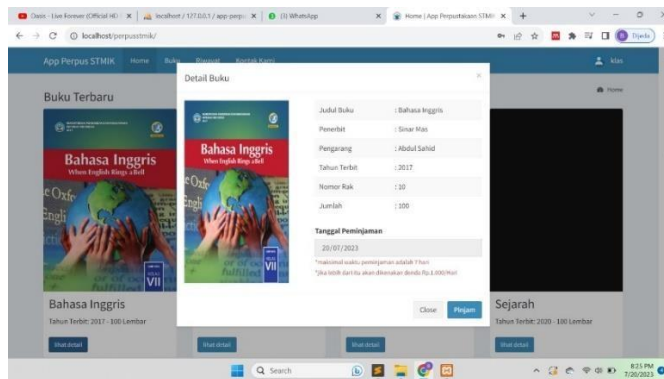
Oasis - Live Forever (Official HD) × | localhost / 127.0.0.1 / app-perpu × | (3) WhatsApp × | Home | App Perpustakaan STMIK × | +

localhost/perpusstmik/

Dijeda

App Perpus STMIK | Home | Buku | Riwayat | Kontak Kami

klas

Home

Buku Terbaru

Detail Buku

×

Bahasa Inggris
When English Rings a Bell

| Judul Buku | : Bahasa Inggris |
|---|---|
| Penerbit | : Sinar Mas |
| Pengarang | : Abdul Sahid |
| Tahun Terbit | : 2017 |
| Nomor Rak | : 10 |
| Jumlah | : 100 |

Tanggal Peminjaman

20/07/2023

*maksimal waktu peminjaman adalah 7 hari

*jika lebih dari itu akan dikenakan denda Rp.1.000/Hari

Close | Pinjam

Bahasa Inggris
Tahun Terbit: 2017 - 100 Lembar

lihat detail

lihat detail

lihat detail

Sejarah
Tahun Terbit: 2020 - 100 Lembar

lihat detail

Search

8:25 PM
7/20/2023